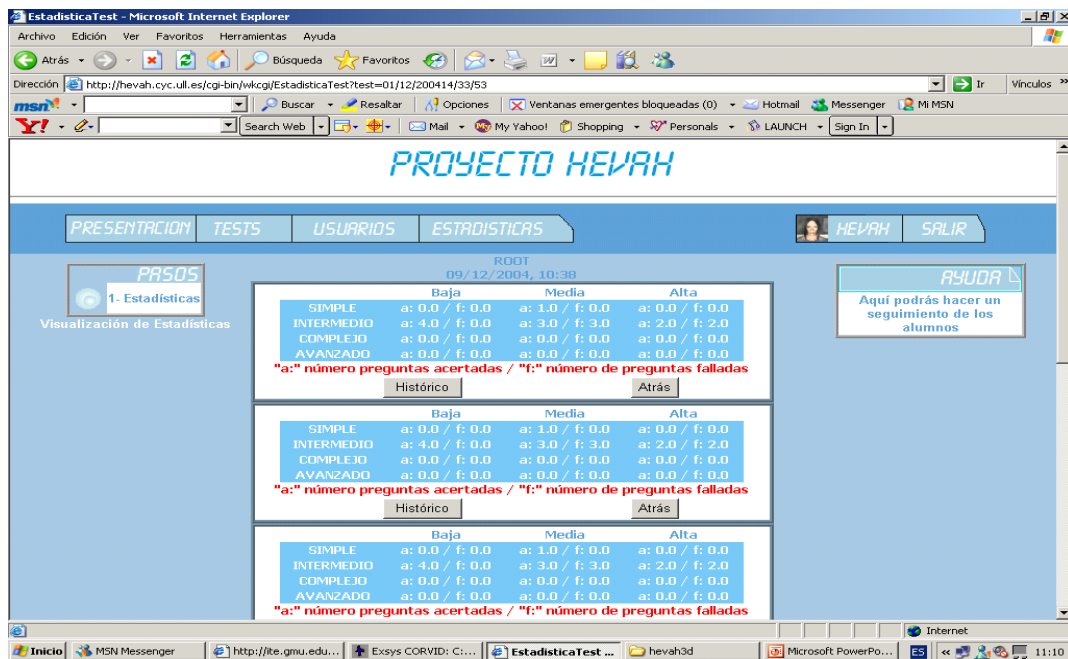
EstadisticaTest - Microsoft Internet Explorer

Archivo Edición Ver Favoritos Herramientas Ayuda

Atrás Búsqueda Favoritos

Dirección http://hevah.cyc.ull.es/cgi-bin/wkcgi/EstadisticaTest?test=01/12/200414/33/53 Ir Vínculos

msn Buscar Resaltar Opciones Ventanas emergentes bloqueadas (0) Hotmail Messenger Mi MSN

Y! Search Web Mail My Yahoo! Shopping Personals LAUNCH Sign In

PROYECTO HEVAH

PRESENTACION TESTS USUARIOS ESTADISTICAS HEVAH SALIR

PASOS
1- Estadísticas
Visualización de Estadísticas

ROOT
09/12/2004, 10:38

| | Baja | Media | Alta |
|---|---|---|---|
| SIMPLE | a: 0.0 / f: 0.0 | a: 1.0 / f: 0.0 | a: 0.0 / f: 0.0 |
| INTERMEDIO | a: 4.0 / f: 0.0 | a: 3.0 / f: 3.0 | a: 2.0 / f: 2.0 |
| COMPLEJO | a: 0.0 / f: 0.0 | a: 0.0 / f: 0.0 | a: 0.0 / f: 0.0 |
| AVANZADO | a: 0.0 / f: 0.0 | a: 0.0 / f: 0.0 | a: 0.0 / f: 0.0 |

"a:" número preguntas acertadas / "f:" número de preguntas falladas

Histórico Atrás

| | Baja | Media | Alta |
|---|---|---|---|
| SIMPLE | a: 0.0 / f: 0.0 | a: 1.0 / f: 0.0 | a: 0.0 / f: 0.0 |
| INTERMEDIO | a: 4.0 / f: 0.0 | a: 3.0 / f: 3.0 | a: 2.0 / f: 2.0 |
| COMPLEJO | a: 0.0 / f: 0.0 | a: 0.0 / f: 0.0 | a: 0.0 / f: 0.0 |
| AVANZADO | a: 0.0 / f: 0.0 | a: 0.0 / f: 0.0 | a: 0.0 / f: 0.0 |

"a:" número preguntas acertadas / "f:" número de preguntas falladas

Histórico Atrás

| | Baja | Media | Alta |
|---|---|---|---|
| SIMPLE | a: 0.0 / f: 0.0 | a: 1.0 / f: 0.0 | a: 0.0 / f: 0.0 |
| INTERMEDIO | a: 4.0 / f: 0.0 | a: 3.0 / f: 3.0 | a: 2.0 / f: 2.0 |
| COMPLEJO | a: 0.0 / f: 0.0 | a: 0.0 / f: 0.0 | a: 0.0 / f: 0.0 |
| AVANZADO | a: 0.0 / f: 0.0 | a: 0.0 / f: 0.0 | a: 0.0 / f: 0.0 |

"a:" número preguntas acertadas / "f:" número de preguntas falladas

AYUDA
Aquí podrás hacer un seguimiento de los alumnos

Internet

Inicio MSN Messenger http://ite.gmu.edu... Exsys CORVID: C:... EstadisticaTest ... hevah3d Microsoft PowerPo... ES 11:10